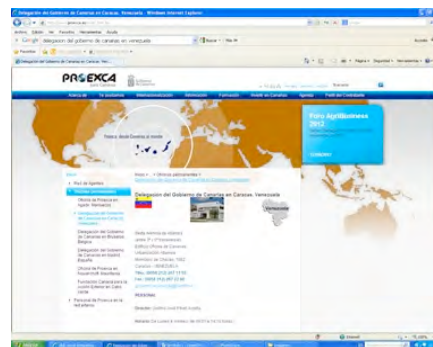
Delegación del Gobierno de Canarias en Caracas, Venezuela - Windows Internet Explorer

Google delegación del gobierno de canarias en venezuela

Delegación del Gobierno de Canarias en Caracas, Ven...

PROEXCA

Foro AgriBusiness 2012

Delegación del Gobierno de Canarias en Caracas, Venezuela

Venezuela